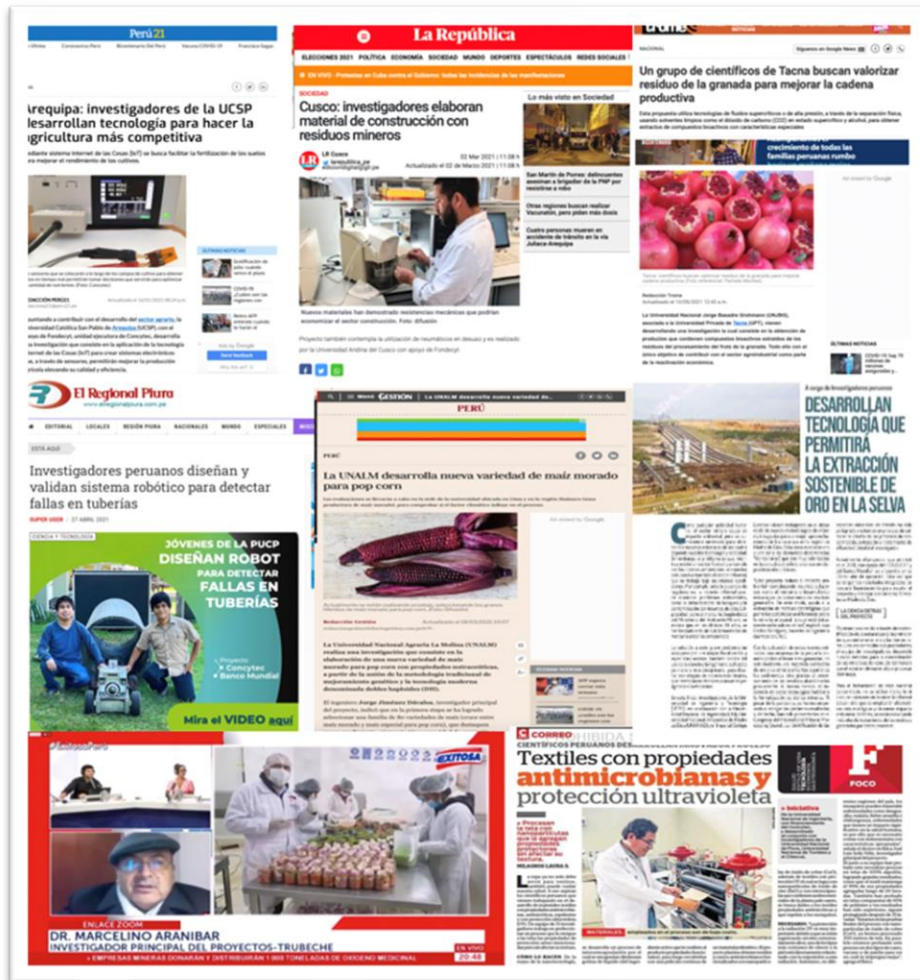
Perú21

Arequipa: investigadores de la UCSP desarrollan tecnología para hacer la agricultura más competitiva

La República

ELECCIONES 2021 POLÍTICA ECONOMÍA SOCIEDAD MUNDO DEPORTES ESPECTÁCULOS REDES SOCIALES

EN VIVO · Protestas en Cuba contra el Gobierno: todas las incidencias de las manifestaciones

SOCIEDAD

Cusco: investigadores elaboran material de construcción con residuos mineros

Lo más visto en Sociedad

San Martín de Porres: delincuentes asesinan a brigadier de la PNP por resistirse a robo

Otras regiones buscan realizar Vacunatón, pero piden más dosis

Cuatro personas mueren en accidente de tránsito en la vía Juliaca-Arequipa

Nuevos materiales han demostrado resistencias mecánicas que podrían economizar el sector construcción. Foto: difusión

Un grupo de científicos de Tacna buscan valorizar residuo de la granada para mejorar la cadena productiva

El Regional Piura

Investigadores peruanos diseñan y validan sistema robótico para detectar fallas en tuberías

JÓVENES DE LA PUCP DISEÑAN ROBOT PARA DETECTAR FALLAS EN TUBERÍAS

Proyecto: Concytec Banco Mundial

Mira el VIDEO aquí

GESTIÓN

PERÚ

La UNALM desarrolla nueva variedad de maíz morado para pop corn

DESARROLLAN TECNOLOGÍA QUE PERMITIRÁ LA EXTRACCIÓN SOSTENIBLE DE ORO EN LA SELVA

EXITOSA

ENLACE ZOOM

DR. MARCELINO ARANIBAR

INVESTIGADOR PRINCIPAL DEL PROYECTOS-TRUBECHE

EMPRESAS MINERAS DONARÁN Y DISTRIBUIRÁN 1 800 TONELADAS DE OXÍGENO MEDICINAL

EN VIVO 20:48

CORREO

CIENTÍFICOS PERUANOS DE

Textiles con propiedades antimicrobianas y protección ultravioleta

FOCO